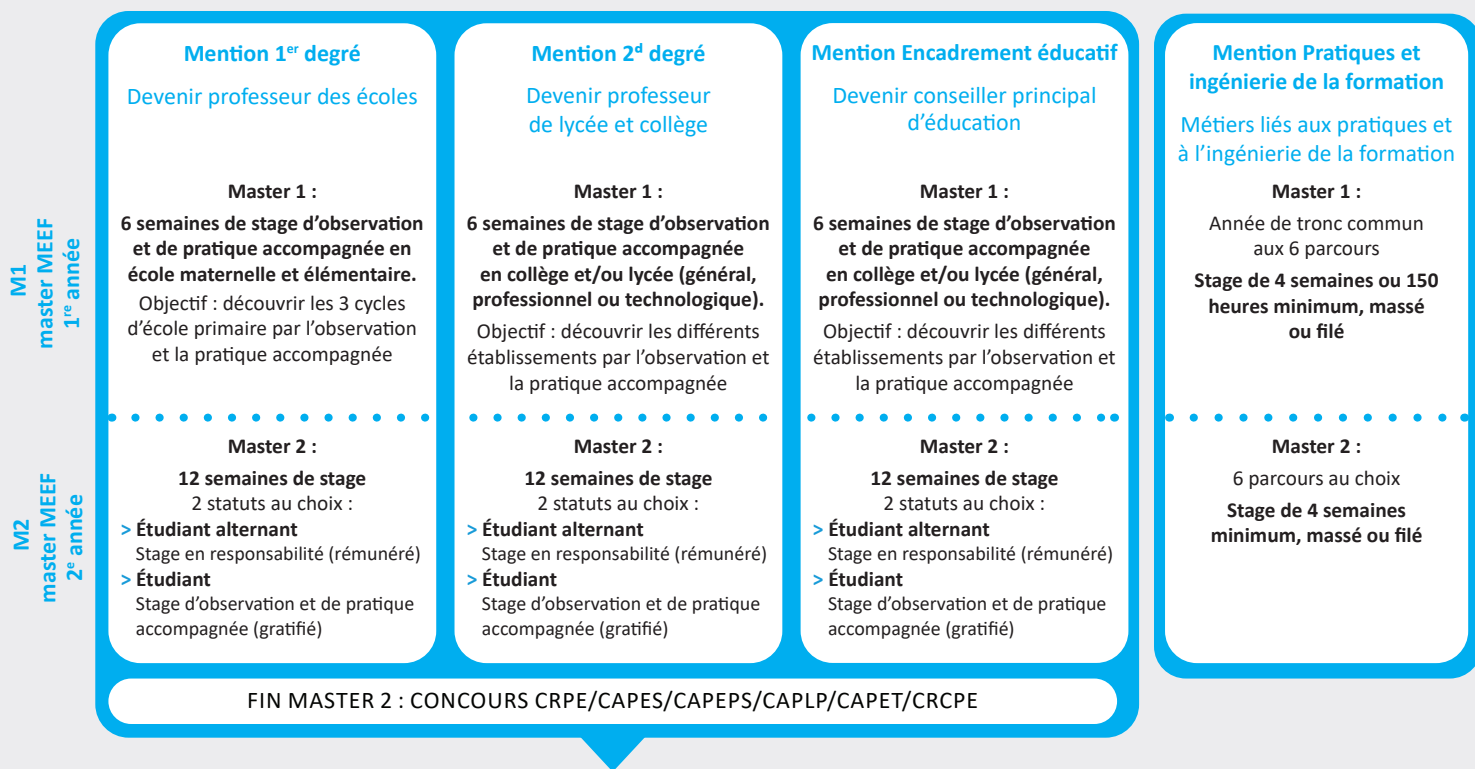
M1 master MEEF 1re année

M2 master MEEF 2e année

Mention 1er degré

Devenir professeur des écoles

Master 1 :

6 semaines de stage d'observation et de pratique accompagnée en école maternelle et élémentaire.

Objectif : découvrir les 3 cycles d'école primaire par l'observation et la pratique accompagnée

Master 2 :

12 semaines de stage

2 statuts au choix :

> Étudiant alternant
Stage en responsabilité (rémunéré)

> Étudiant
Stage d'observation et de pratique accompagnée (gratifié)

Mention 2d degré

Devenir professeur de lycée et collège

Master 1 :

6 semaines de stage d'observation et de pratique accompagnée en collège et/ou lycée (général, professionnel ou technologique).

Objectif : découvrir les différents établissements par l'observation et la pratique accompagnée

Master 2 :

12 semaines de stage

2 statuts au choix :

> Étudiant alternant
Stage en responsabilité (rémunéré)

> Étudiant
Stage d'observation et de pratique accompagnée (gratifié)

Mention Encadrement éducatif

Devenir conseiller principal d'éducation

Master 1 :

6 semaines de stage d'observation et de pratique accompagnée en collège et/ou lycée (général, professionnel ou technologique).

Objectif : découvrir les différents établissements par l'observation et la pratique accompagnée

Master 2 :

12 semaines de stage

2 statuts au choix :

> Étudiant alternant
Stage en responsabilité (rémunéré)

> Étudiant
Stage d'observation et de pratique accompagnée (gratifié)

Mention Pratiques et ingénierie de la formation

Métiers liés aux pratiques et à l'ingénierie de la formation

Master 1 :

Année de tronc commun aux 6 parcours

Stage de 4 semaines ou 150 heures minimum, massé ou filé

Master 2 :

6 parcours au choix

Stage de 4 semaines minimum, massé ou filé

FIN MASTER 2 : CONCOURS CRPE/CAPES/CAPEPS/CAPLP/CAPET/CRCPE